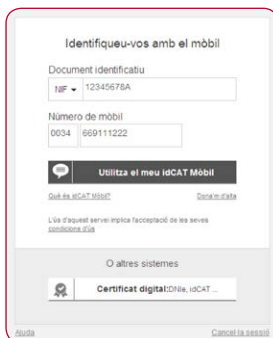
Identifiqueu-vos amb el mòbil

Document identificatiu

NIF 12345678A

Número de mòbil

0034 669111222

Utilitza el meu idCAT Mòbil

Què és idCAT Mòbil? Dona'm d'alta

L'ús d'aquest servei implica l'acceptació de les seves condicions d'ús

O altres sistemes

Certificat digital: DNIe, idCAT ...

Ajuda Cancel·la sessió